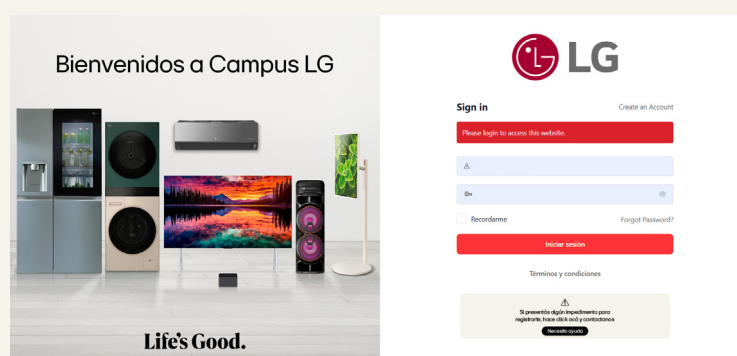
Bienvenidos a Campus LG

Life's Good.

LG

Sign in

Create an Account

Please login to access this website.

Recordarme

Forgot Password?

Iniciar sesión

Términos y condiciones

Si presenta algún impedimento para registrarte, hace click acá y contactanos

Necesito ayuda